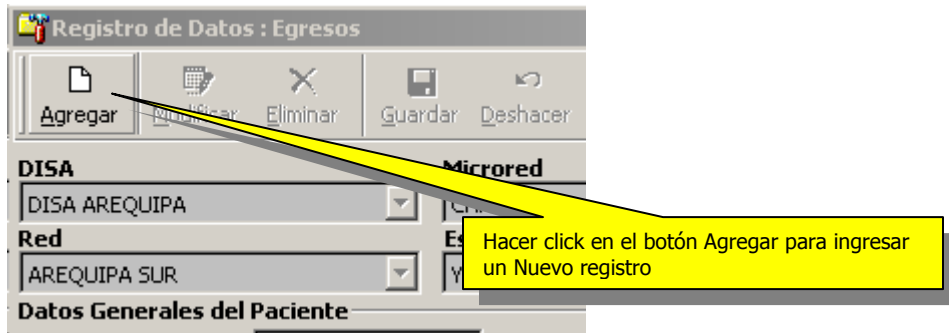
Registro de Datos : Egresos

Agregar
Modificar
Eliminar
Guardar
Deshacer

DISA
DISA AREQUIPA
Microred
Red
AREQUIPA SUR
Es

Datos Generales del Paciente

Hacer click en el botón Agregar para ingresar un Nuevo registro